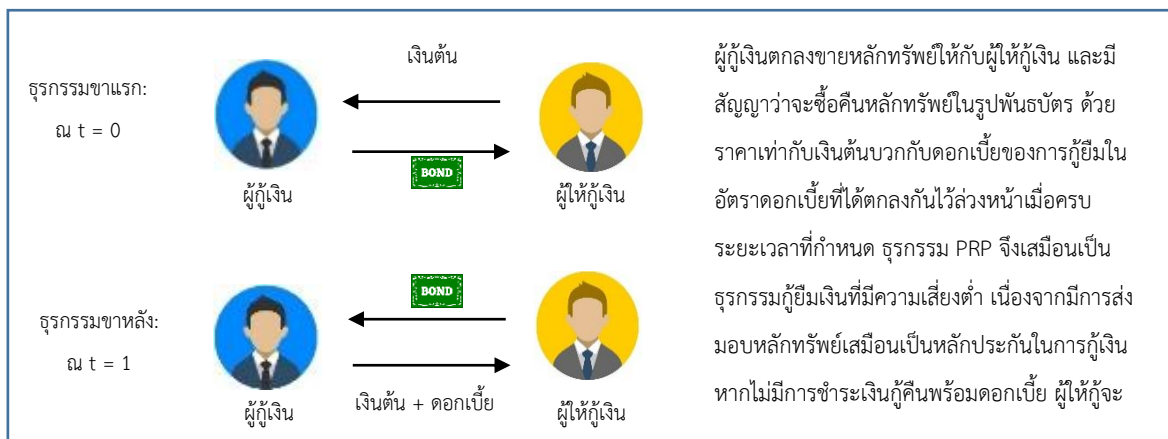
ธุรกรรมขาแรก:
ณ t = 0

เงินต้น

BOND

ผู้กู้เงิน

ผู้ให้กู้เงิน

ธุรกรรมขาหลัง:
ณ t = 1

BOND

ผู้กู้เงิน

เงินต้น + ดอกเบี้ย

ผู้ให้กู้เงิน

ผู้กู้เงินตกลงขายหลักทรัพย์ให้กับผู้ให้กู้เงิน และมีสัญญาว่าจะซื้อคืนหลักทรัพย์ในรูปพันธบัตร ด้วยราคาเท่ากับเงินต้นบวกกับดอกเบี้ยของการกู้ยืมในอัตราดอกเบี้ยที่ได้ตกลงกันไว้ล่วงหน้าเมื่อครบระยะเวลาที่กำหนด ธุรกรรม PRP จึงเสมือนเป็นธุรกรรมกู้ยืมเงินที่มีความเสี่ยงต่ำ เนื่องจากมีการส่งมอบหลักทรัพย์เสมือนเป็นหลักประกันในการกู้เงิน หากไม่มีการชำระเงินกู้คืนพร้อมดอกเบี้ย ผู้ให้กู้จะ